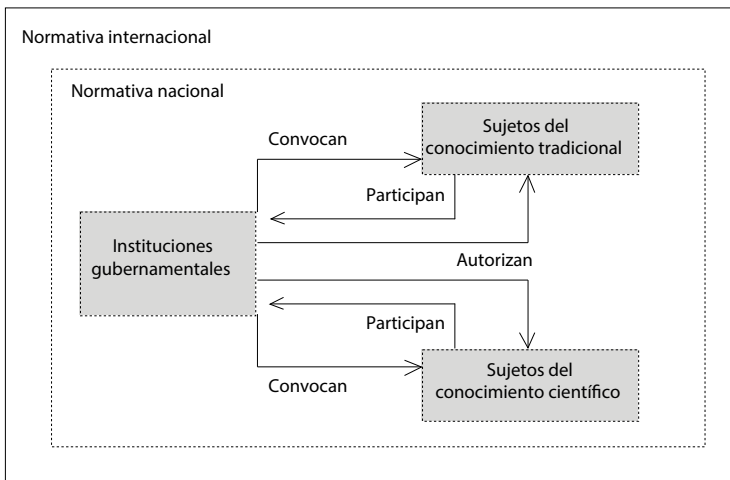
Normativa internacional

Normativa nacional

Convocan

Sujetos del conocimiento tradicional

Participan

Instituciones gubernamentales

Autorizan

Participan

Convocan

Sujetos del conocimiento científico